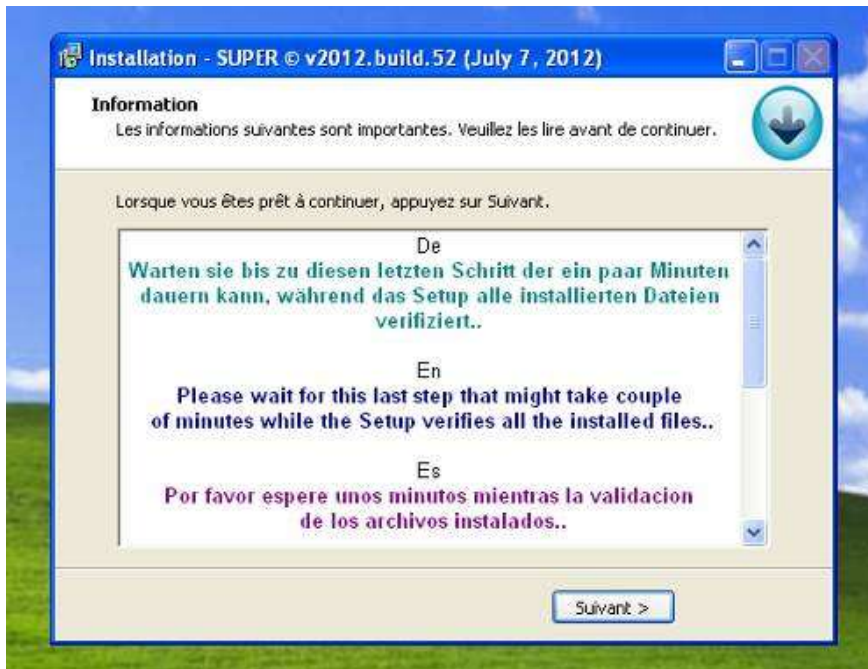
Installation - SUPER © v2012.build.52 (July 7, 2012)

Information
Les informations suivantes sont importantes. Veuillez les lire avant de continuer.

Lorsque vous êtes prêt à continuer, appuyez sur Suivant.

De
Warten sie bis zu diesen letzten Schritt der ein paar Minuten dauern kann, während das Setup alle installierten Dateien verifiziert..

En
Please wait for this last step that might take couple of minutes while the Setup verifies all the installed files..

Es
Por favor espere unos minutos mientras la validacion de los archivos instalados..

Suivant >